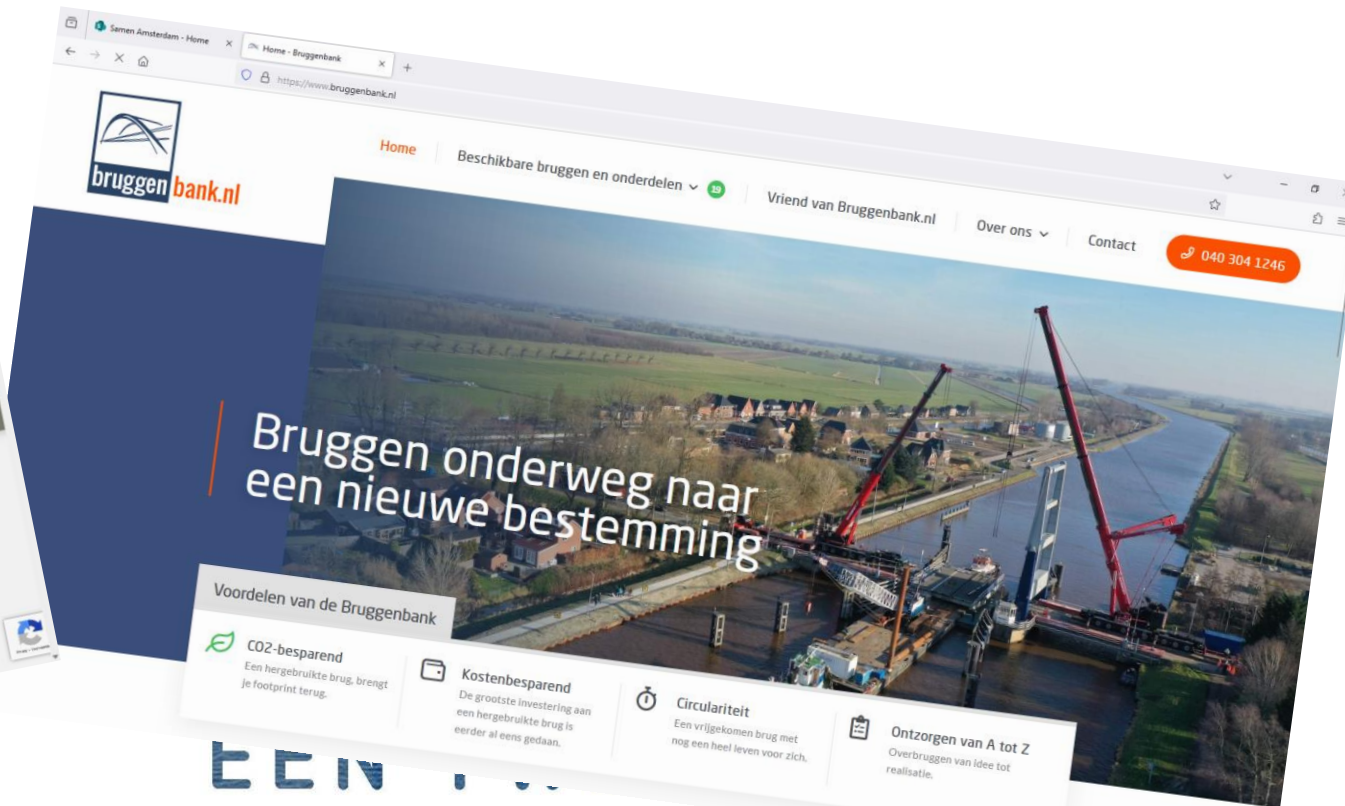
Samen Amsterdam - Home
Home - Bruggenbank
https://www.bruggenbank.nl

bruggen bank.nl

Home
Beschikbare bruggen en onderdelen 19
Vriend van Bruggenbank.nl
Over ons
Contact
040 304 1246

Bruggen onderweg naar een nieuwe bestemming

Voordelen van de Bruggenbank

CO2-besparend
Een hergebruikte brug, brengt je footprint terug.

Kostenbesparend
De grootste investering aan een hergebruikte brug is eerder al eens gedaan.

Circulariteit
Een vrijgekomen brug met nog een heel leven voor zich.

Ontzorgen van A tot Z
Overbruggen van idee tot realisatie.

EEN